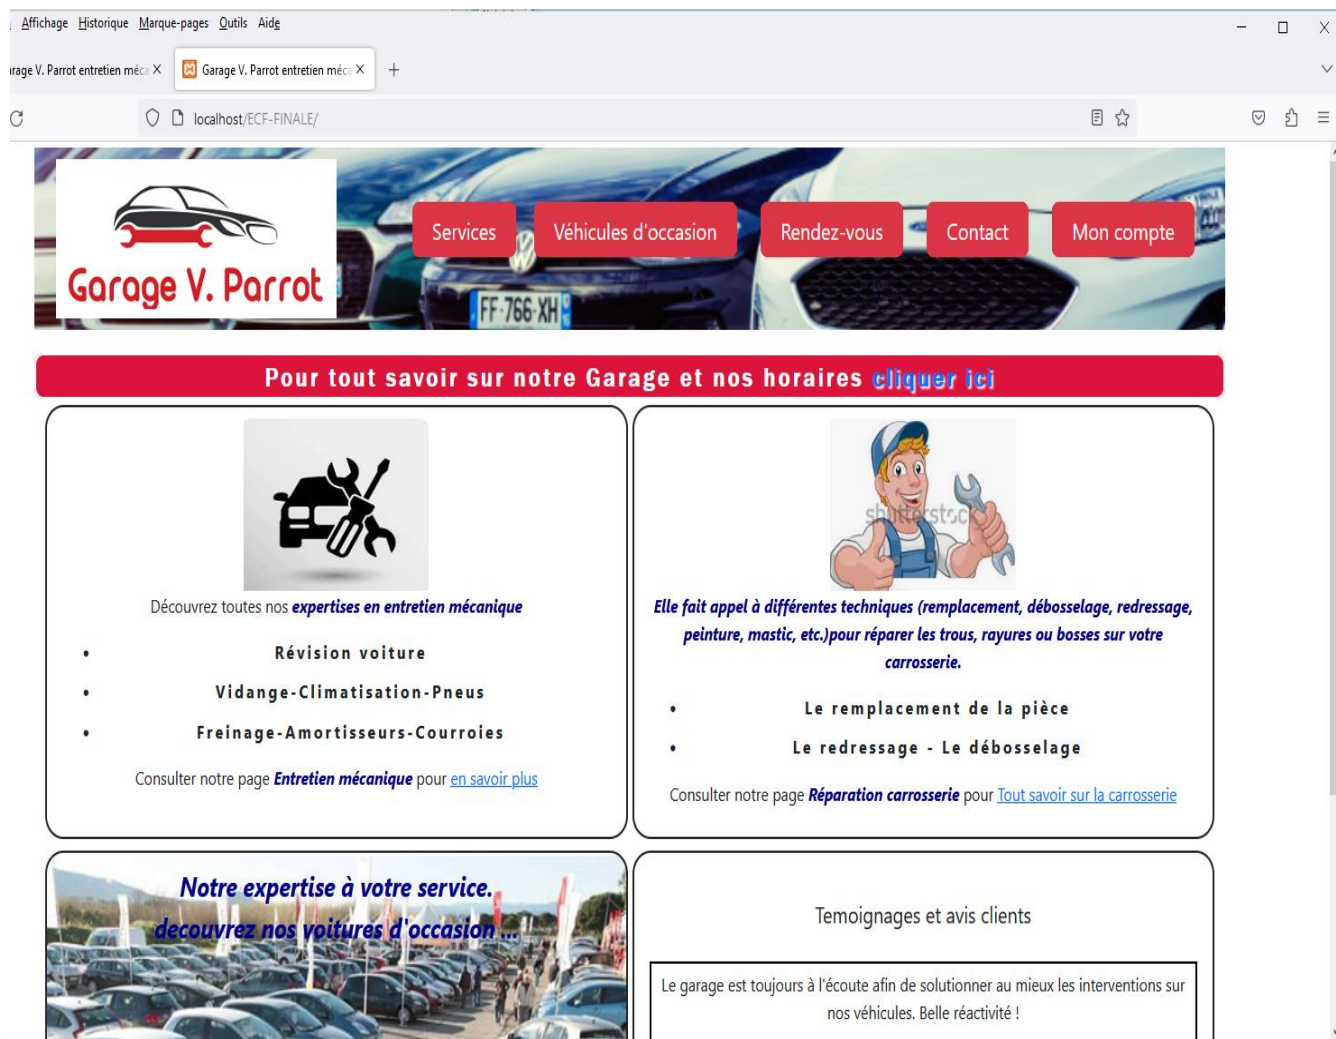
Affichage Historique Marque-pages Outils Aide

rage V. Parrot entretien méca ×
Garage V. Parrot entretien méca ×
+

localhost/ECF-FINALE/

Garage V. Parrot

Services
Véhicules d'occasion
Rendez-vous
Contact
Mon compte

FF-766-XH

Pour tout savoir sur notre Garage et nos horaires cliquer ici

Découvrez toutes nos expertises en entretien mécanique

- Révision voiture
- Vidange-Climatisation-Pneus
- Freinage-Amortisseurs-Courroies

Consulter notre page Entretien mécanique pour en savoir plus

shutterstock

Elle fait appel à différentes techniques (remplacement, débosselage, redressage, peinture, mastic, etc.)pour réparer les trous, rayures ou bosses sur votre carrosserie.

- Le remplacement de la pièce
- Le redressage - Le débosselage

Consulter notre page Réparation carrosserie pour Tout savoir sur la carrosserie

Notre expertise à votre service.
decouvrez nos voitures d'occasion ...

Temoignages et avis clients

Le garage est toujours à l'écoute afin de solutionner au mieux les interventions sur nos véhicules. Belle réactivité !